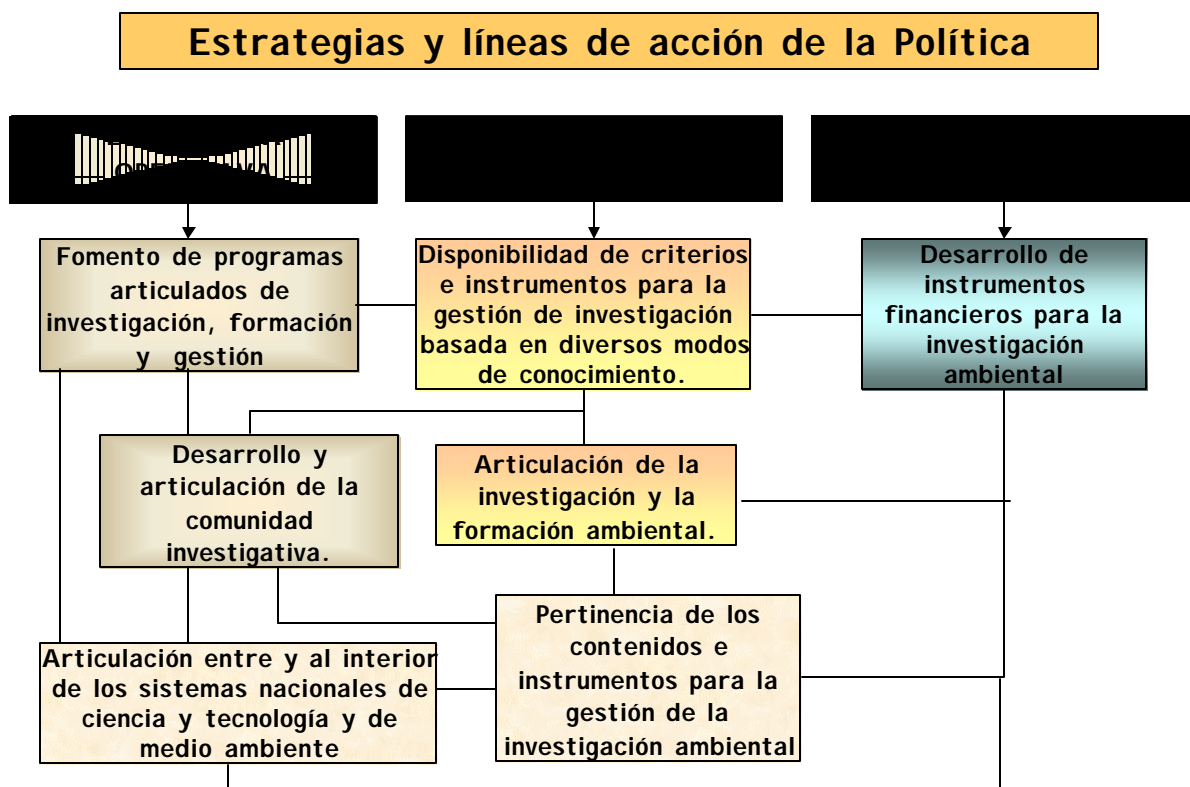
Estrategias y líneas de acción de la Política

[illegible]

Fomento de programas articulados de investigación, formación y gestión

Disponibilidad de criterios e instrumentos para la gestión de investigación basada en diversos modos de conocimiento.

Desarrollo de instrumentos financieros para la investigación ambiental

Desarrollo y articulación de la comunidad investigativa.

Articulación de la investigación y la formación ambiental.

Pertinencia de los contenidos e instrumentos para la gestión de la investigación ambiental

Articulación entre y al interior de los sistemas nacionales de ciencia y tecnología y de medio ambiente